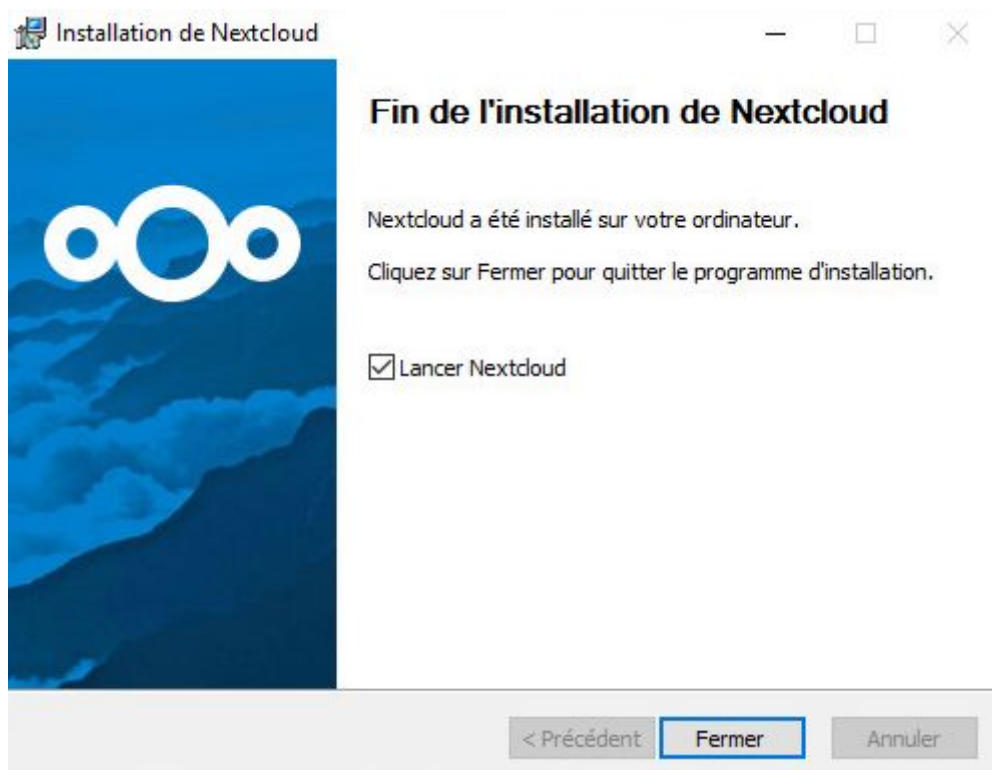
Installation de Nextcloud

Fin de l'installation de Nextcloud

Nextcloud a été installé sur votre ordinateur.

Cliquez sur Fermer pour quitter le programme d'installation.

Lancer Nextcloud

< Précédent
Fermer
Annuler